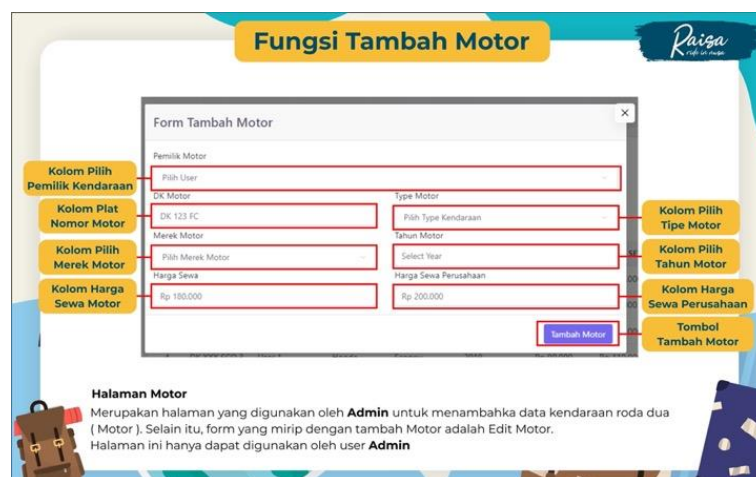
Fungsi Tambah Motor

Raiza
ride in ease

Form Tambah Motor

×

Kolom Pilih Pemilik Kendaraan

Pemilik Motor
Pilih User

Kolom Plat Nomor Motor

DK Motor
DK 123 FC

Type Motor
Pilih Type Kendaraan

Kolom Pilih Tipe Motor

Kolom Pilih Merek Motor

Merek Motor
Pilih Merek Motor

Tahun Motor
Select Year

Kolom Pilih Tahun Motor

Kolom Harga Sewa Motor

Harga Sewa
Rp 180.000

Harga Sewa Perusahaan
Rp 200.000

Kolom Harga Sewa Perusahaan

Tambah Motor

Tombol Tambah Motor

Halaman Motor

Merupakan halaman yang digunakan oleh **Admin** untuk menambahka data kendaraan roda dua ( Motor ). Selain itu, form yang mirip dengan tambah Motor adalah Edit Motor.
Halaman ini hanya dapat digunakan oleh user **Admin**